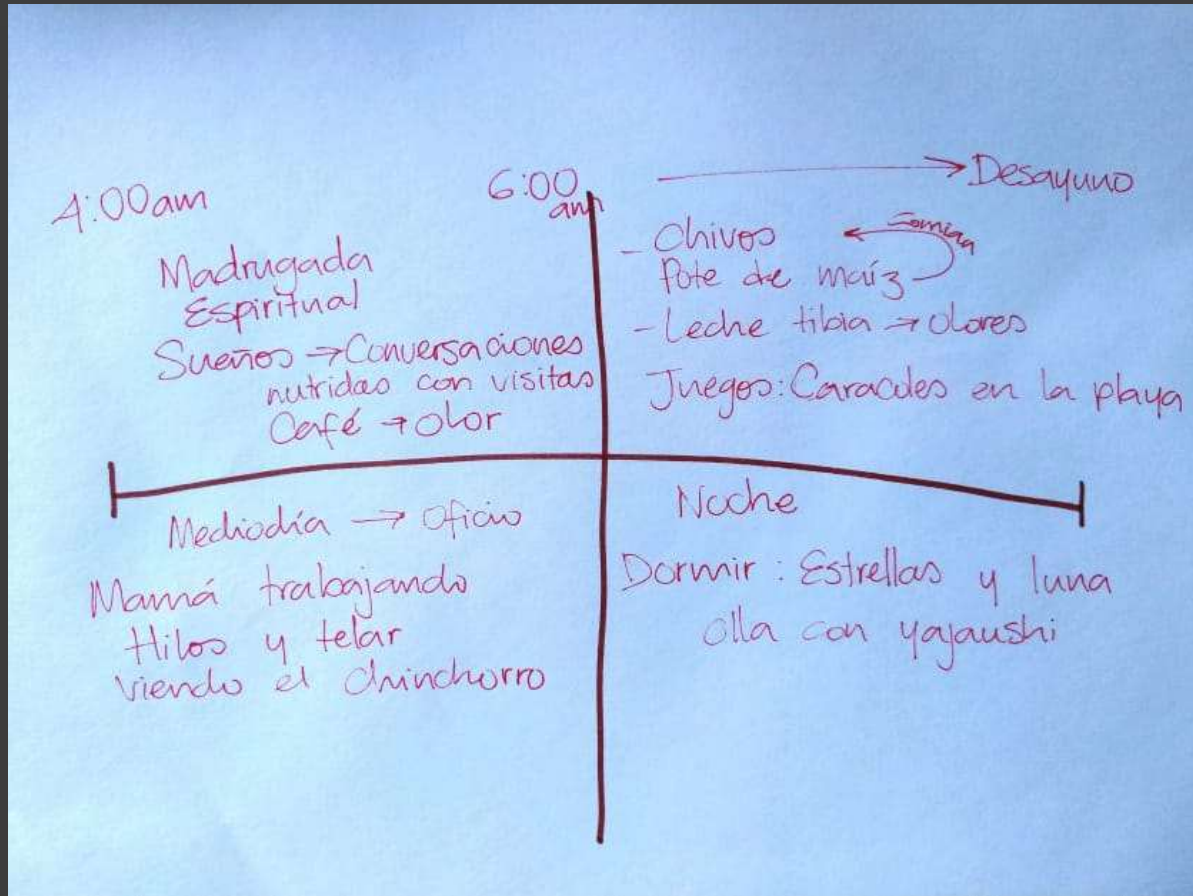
4:00am

6:00 am

→ Desayuno

Madrugada Espiritual

Sueños → Conversaciones nutridas con visitas

Café → olor

- Chivos ← Comida
Pote de maíz

- Leche tibia → olores

Juegos: Caracoles en la playa

Mediodía → Oficio

Mamá trabajando
Hilos y telar
Viendo el chinchorro

Noche

Dormir: Estrellas y luna
olla con yajaushi